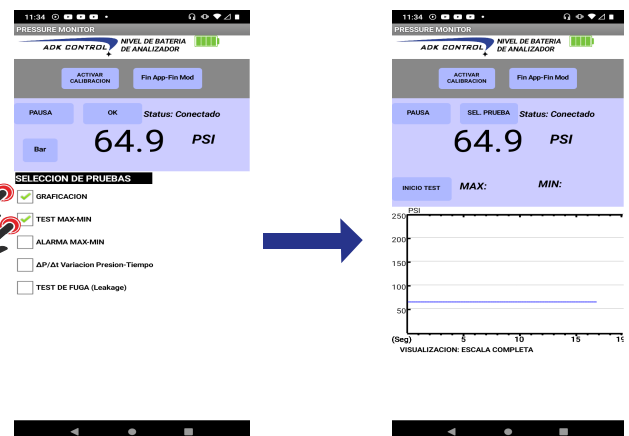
11:34

PRESSURE MONITOR

ADK CONTROL NIVEL DE BATERIA DE ANALIZADOR

ACTIVAR CALIBRACION

Fin App-Fin Mod

PAUSA

OK

Status: Conectado

Bar

64.9

PSI

SELECCION DE PRUEBAS

GRAFICACION

TEST MAX-MIN

ALARMA MAX-MIN

ΔP/Δt Variacion Presion-Tiempo

TEST DE FUGA (Leakage)

11:34

PRESSURE MONITOR

ADK CONTROL NIVEL DE BATERIA DE ANALIZADOR

ACTIVAR CALIBRACION

Fin App-Fin Mod

PAUSA

SEL. PRUEBA

Status: Conectado

64.9

PSI

INICIO TEST

MAX:

MIN:

PSI

250

200

150

100

50

(Seg)

5

10

15

19

VISUALIZACION: ESCALA COMPLETA